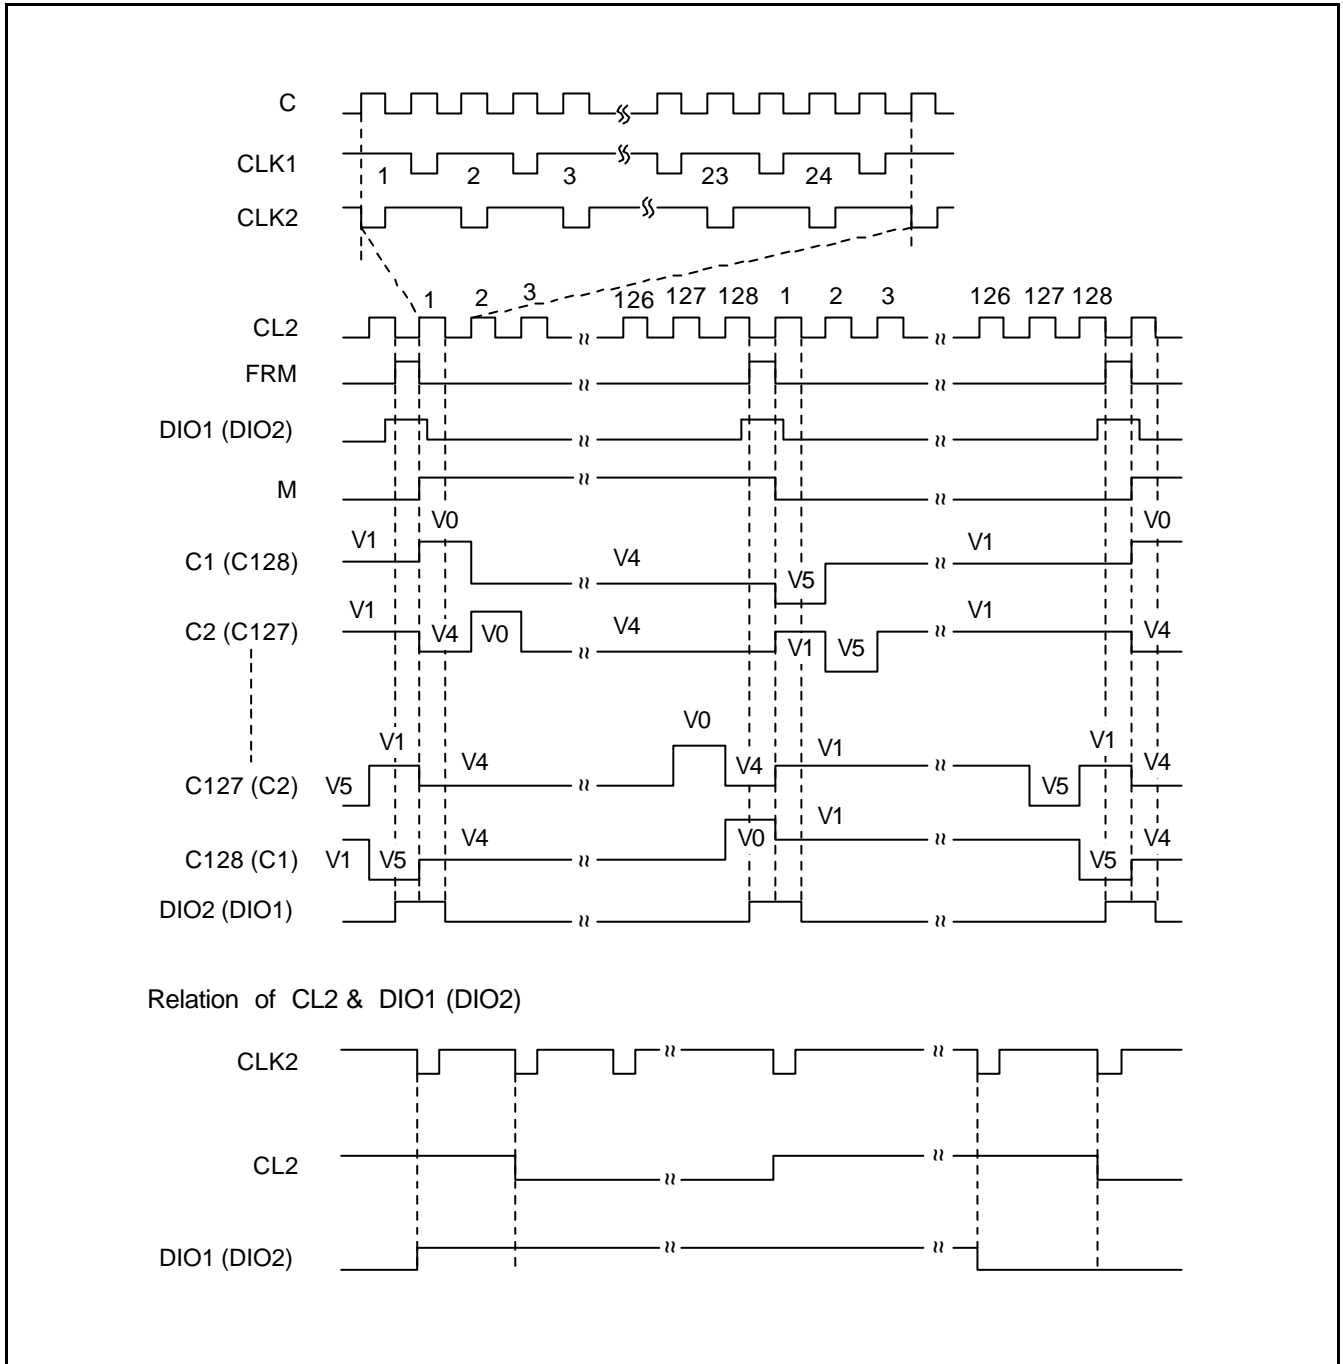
C
CLK1
1 2 3 23 24
CLK2
1 2 3 126 127 128 1 2 3 126 127 128
CL2
FRM
DIO1 (DIO2)
M
V1 V0 V4 V5 V1 V0
C1 (C128)
V1 V4 V0 V4 V1 V5 V1 V4
C2 (C127)
V1 V4 V0 V4 V1 V5 V1 V4
C127 (C2) V5
V1 V5 V4 V0 V1 V5 V4
C128 (C1)
DIO2 (DIO1)

Relation of CL2 & DIO1 (DIO2)

CLK2

CL2

DIO1 (DIO2)